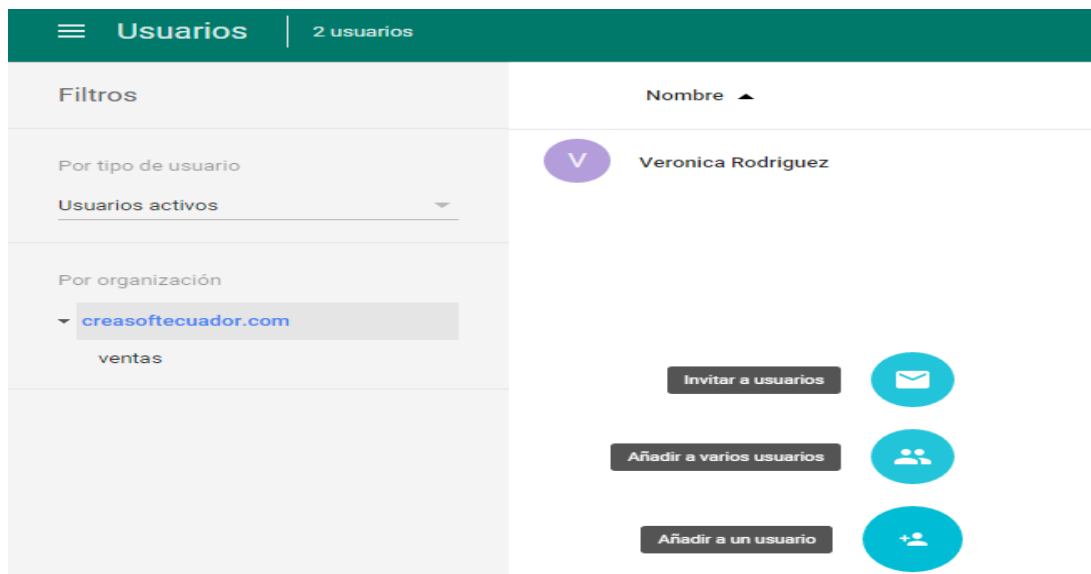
Usuarios | 2 usuarios

Filtros

Nombre

V Veronica Rodriguez

Por tipo de usuario

Usuarios activos

Por organización

creasoftecuador.com

ventas

Invitar a usuarios

Añadir a varios usuarios

Añadir a un usuario